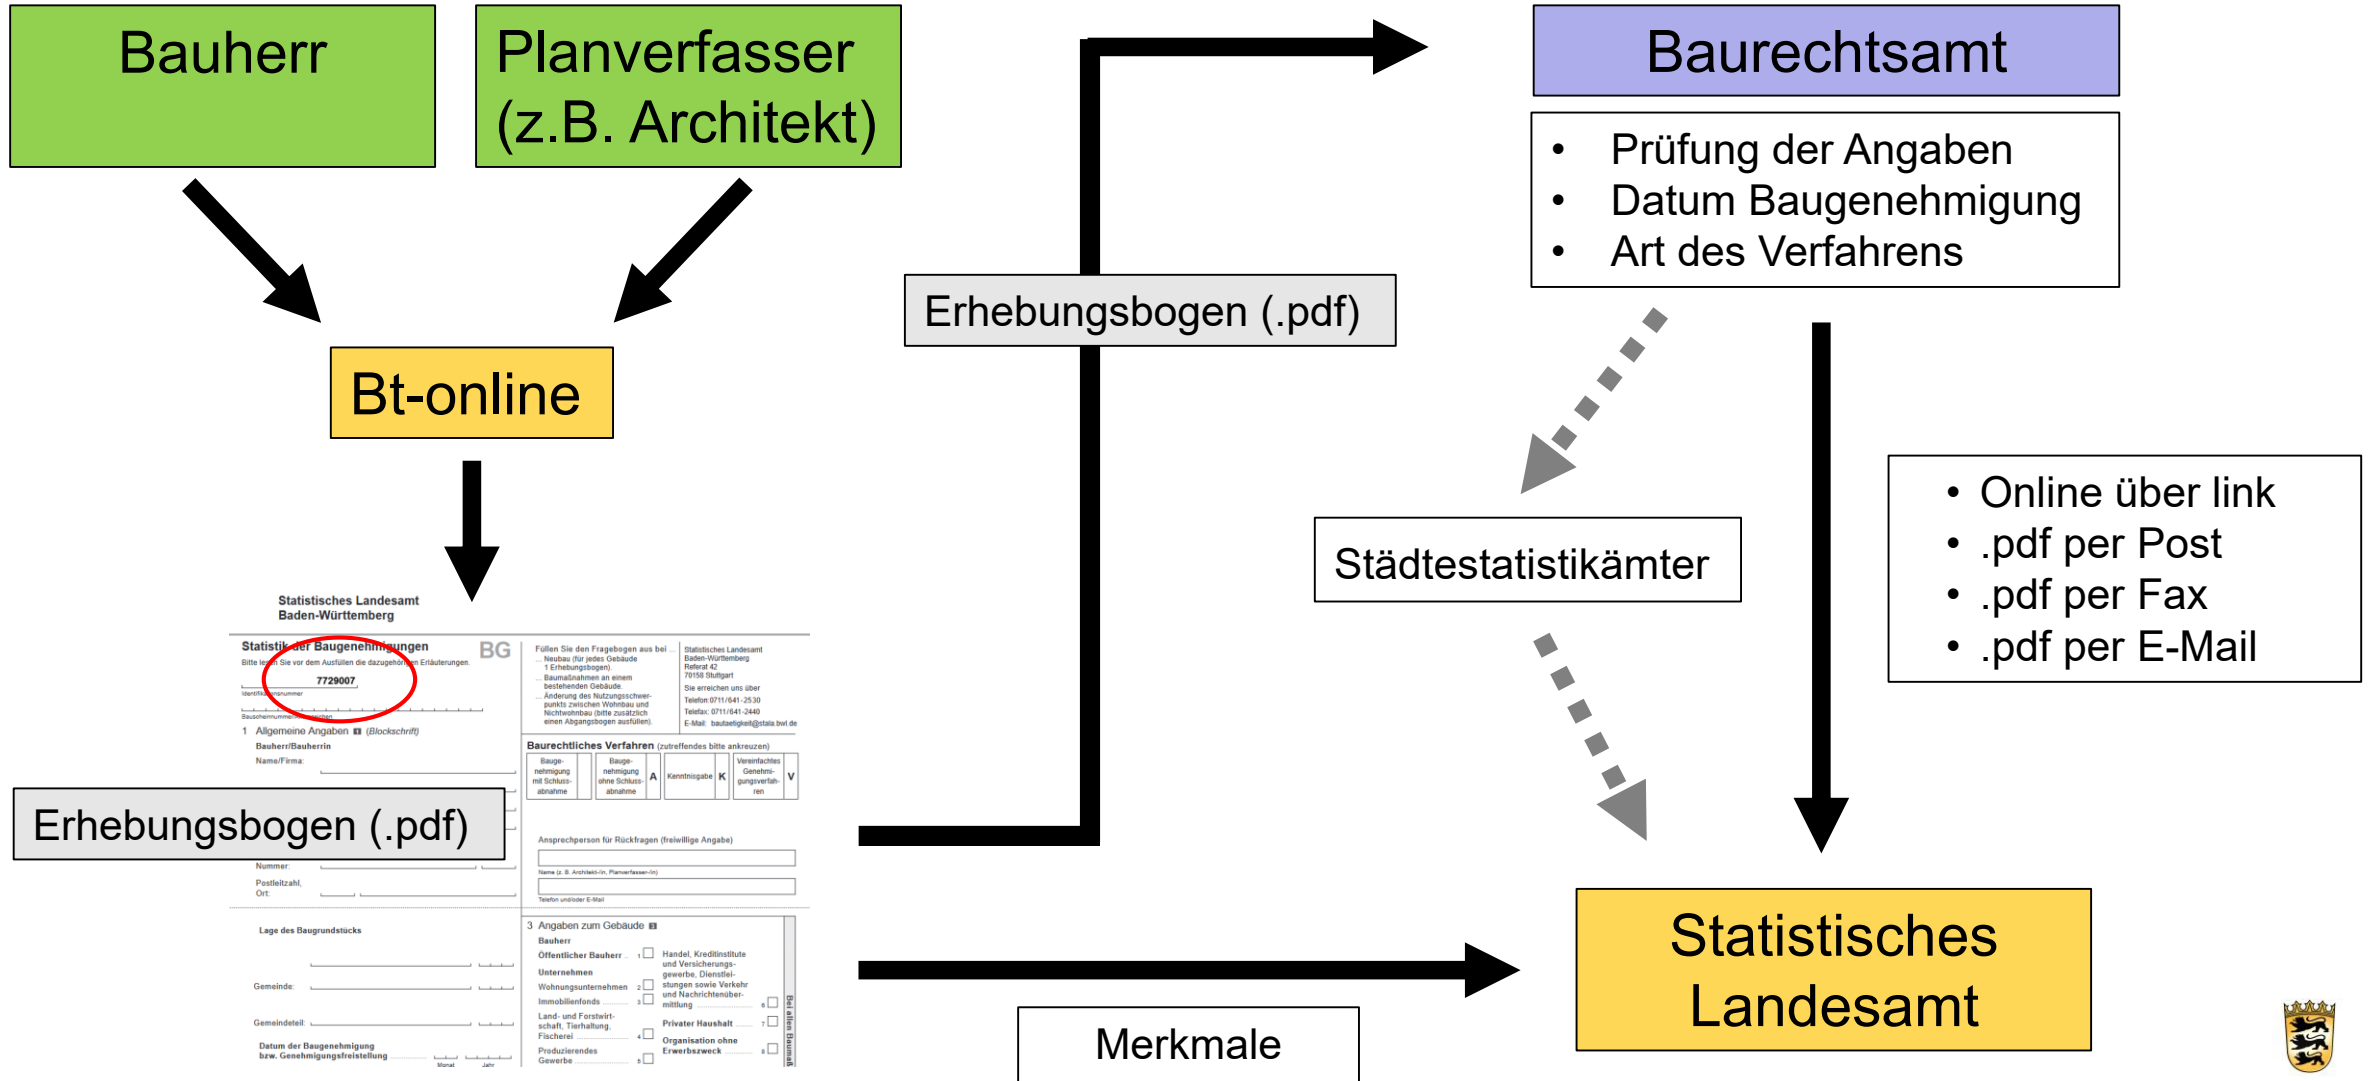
Bauherr

Planverfasser (z.B. Architekt)

Bt-online

Statistisches Landesamt Baden-Württemberg

Statistik der Baugenehmigungen BG

7729007

1 Allgemeine Angaben (Blockschrift)

Bauherr/Bauherrin

Name/Firma

Erhebungsbogen (.pdf)

Baurechtliches Verfahren

Lage des Baugrundstücks

3 Angaben zum Gebäude

Erhebungsbogen (.pdf)

Baurechtsamt

- Prüfung der Angaben
- Datum Baugenehmigung
- Art des Verfahrens

Städtestatistikämter

- Online über link
- .pdf per Post
- .pdf per Fax
- .pdf per E-Mail

Statistisches Landesamt

Merkmale